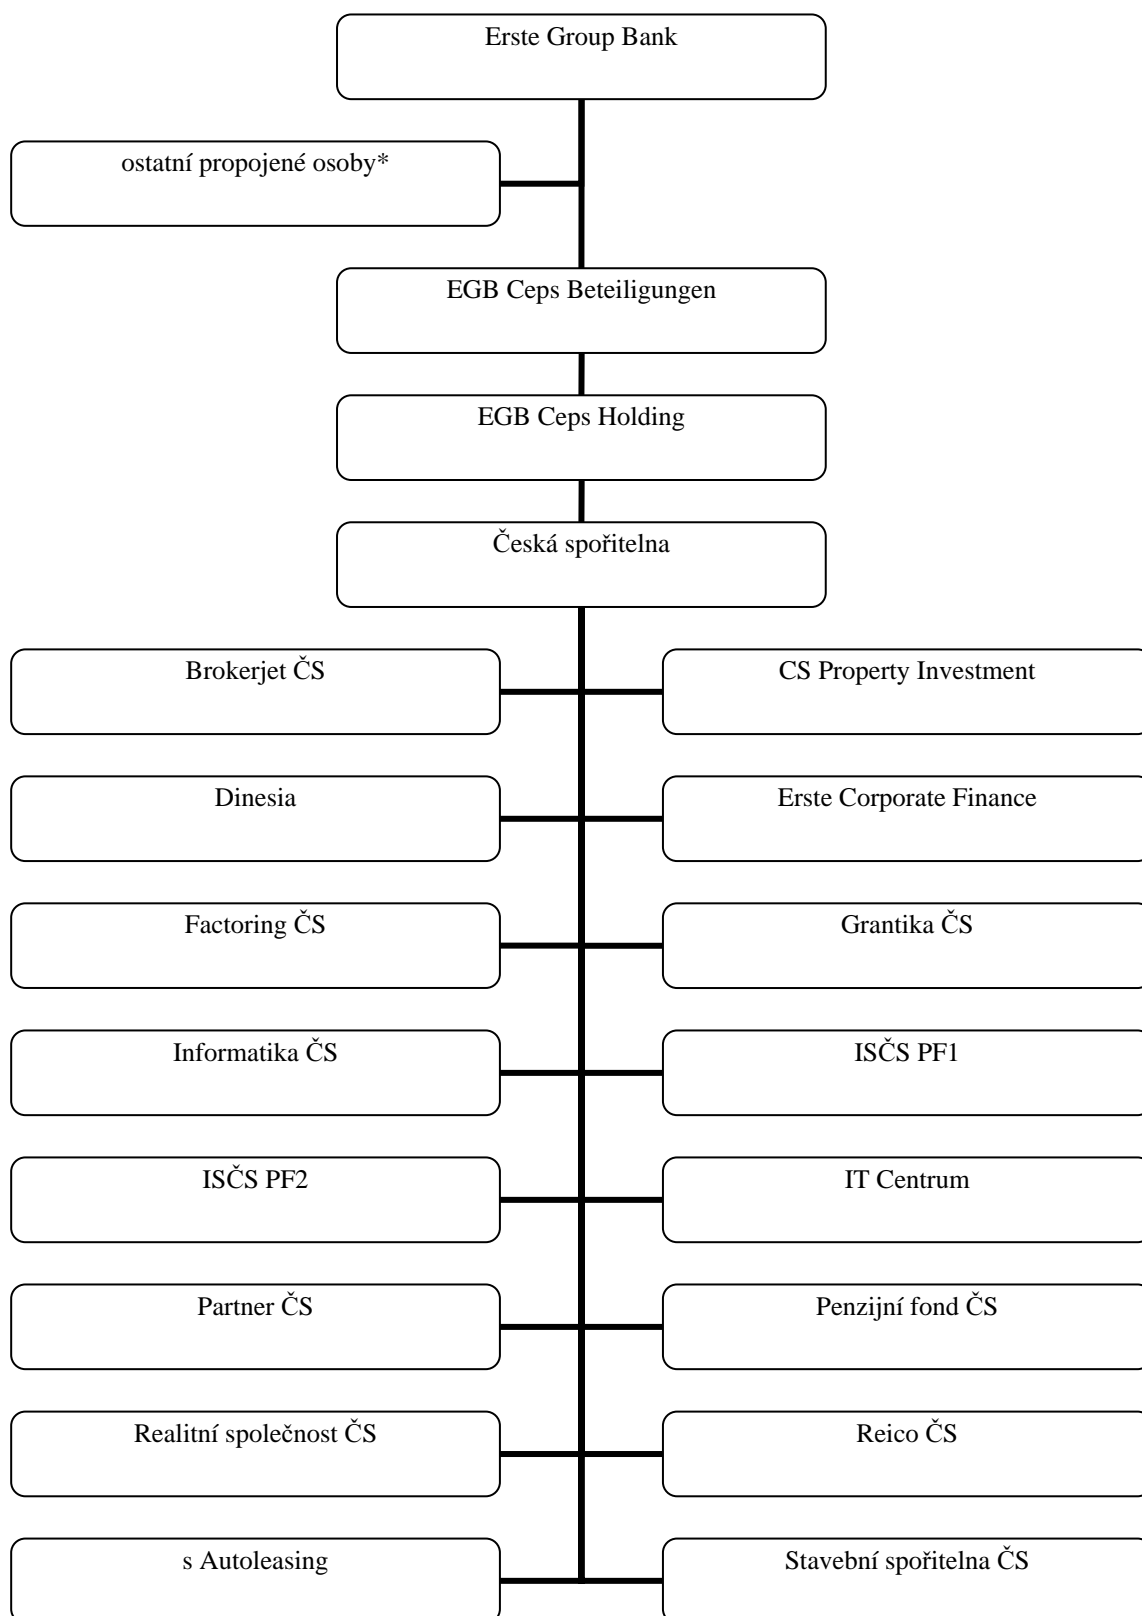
Erste Group Bank

ostatní propojené osoby*

EGB Ceps Beteiligungen

EGB Ceps Holding

Česká spořitelna

Brokerjet ČS

CS Property Investment

Dinesia

Erste Corporate Finance

Factoring ČS

Grantika ČS

Informatika ČS

ISČS PF1

ISČS PF2

IT Centrum

Partner ČS

Penzijní fond ČS

Realitní společnost ČS

Reico ČS

s Autoleasing

Stavební spořitelna ČS